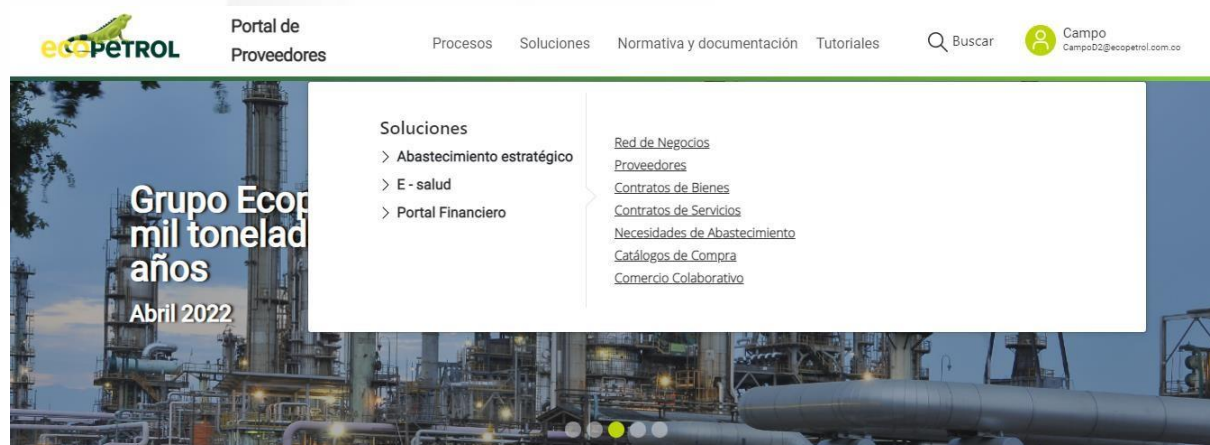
ecopetrol

Portal de Proveedores

Procesos Soluciones Normativa y documentación Tutoriales

Buscar

Campo
CampoD2@ecopetrol.com.co

Grupo Ecop
mil tonelad
años
Abril 2022

Soluciones
> Abastecimiento estratégico
> E - salud
> Portal Financiero

Red de Negocios
Proveedores
Contratos de Bienes
Contratos de Servicios
Necesidades de Abastecimiento
Catálogos de Compra
Comercio Colaborativo